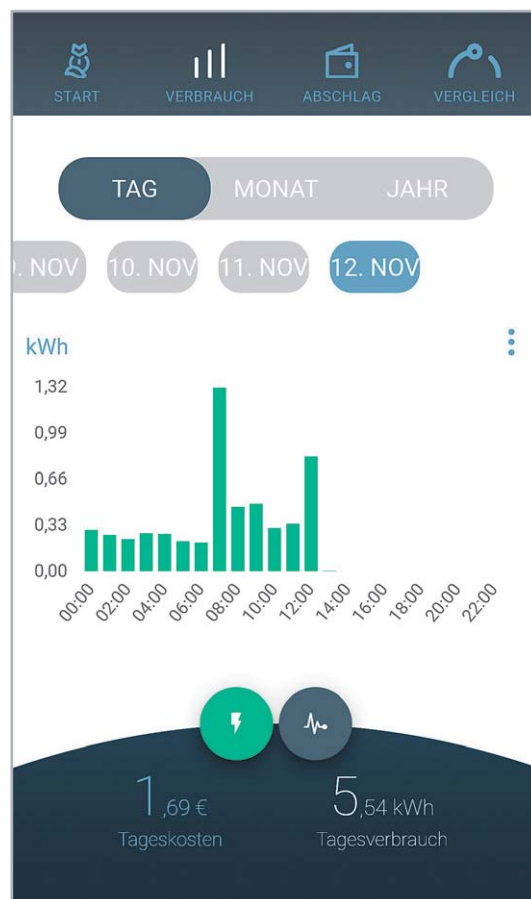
START VERBRAUCH ABSCHLAG VERGLEICH

TAG MONAT JAHR

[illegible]. NOV 10. NOV 11. NOV 12. NOV

kWh

1,32
0,99
0,66
0,33
0,00

00:00 02:00 04:00 06:00 08:00 10:00 12:00 14:00 16:00 18:00 20:00 22:00

1,69 €
Tageskosten

5,54 kWh
Tagesverbrauch